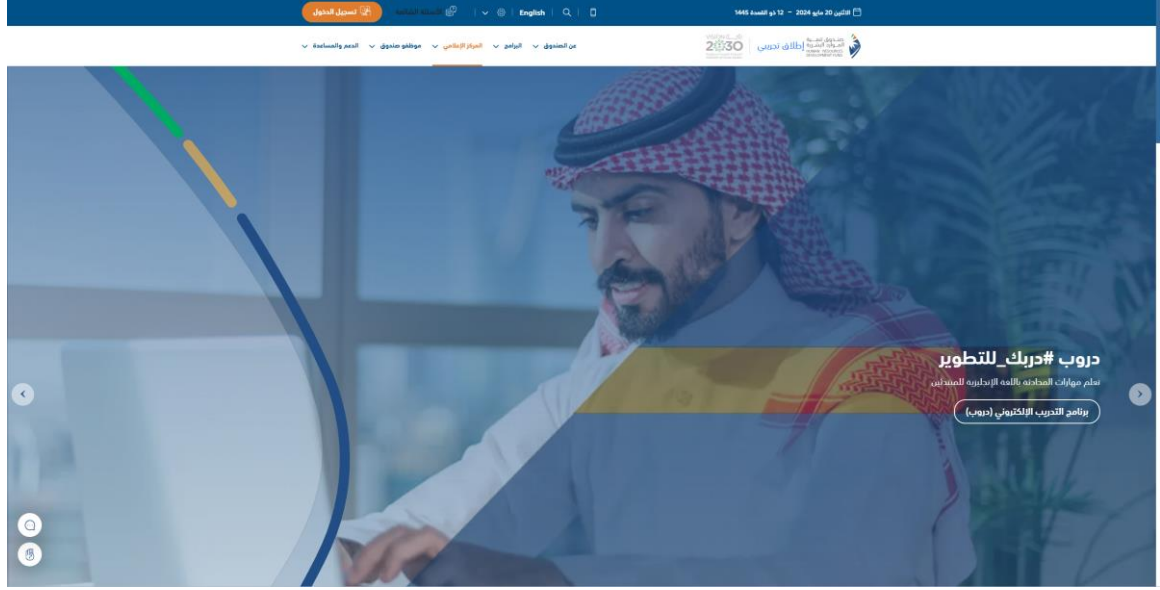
الاثنين 20 مايو 2024 - 12 ذو القعدة 1445

English

الأسئلة الشائعة

تسجيل الدخول

إطلاق تجريبي

صندوق تنمية الموارد البشرية
HUMAN RESOURCES DEVELOPMENT FUND

VISION رؤية 2030

عن الصندوق

البرامج

المركز الإعلامي

موظفو صندوق

الدعم والمساعدة

دروب #دربك_للتطوير

تعلم مهارات المحادثة باللغة الإنجليزية للمبتدئين

برنامج التدريب الإلكتروني (دروب)